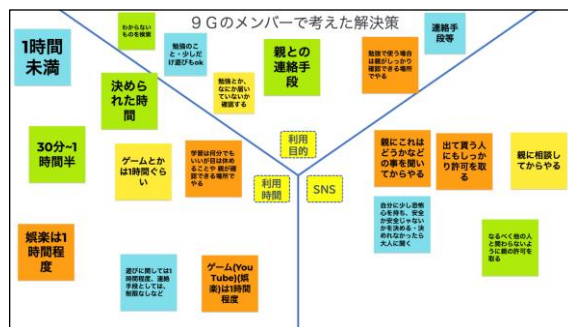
9Ｇのメンバーで考えた解決策

1時間未満

わからないものを検索

勉強のこと・少しだけ遊びもok

決められた時間

親との連絡手段

勉強と か、なにか調べていないか確認する

勉強で使う場合は親がしっかり確認できる場所でやる

連絡手段等

30分~1時間半

ゲームとかは1時間ぐらい

学習は何分でもいいが目は休めること！ 親が確認できる場所でやる

利用目的

利用時間

SNS

親にこれはどうかなどの事を聞いてからやる

出て貰う人にもしっかり許可を取る

親に相談してからやる

娯楽は1時間程度

自分に少し恐怖心を持ち、安全か安全じゃないかを決める・決められなかったら大人に聞く

遊びに関しては1時間程度、連絡手段としては、制限なしなど

ゲーム(YouTube)(娯楽)は1時間程度

なるべく他の人と関わらないように親の許可を取る